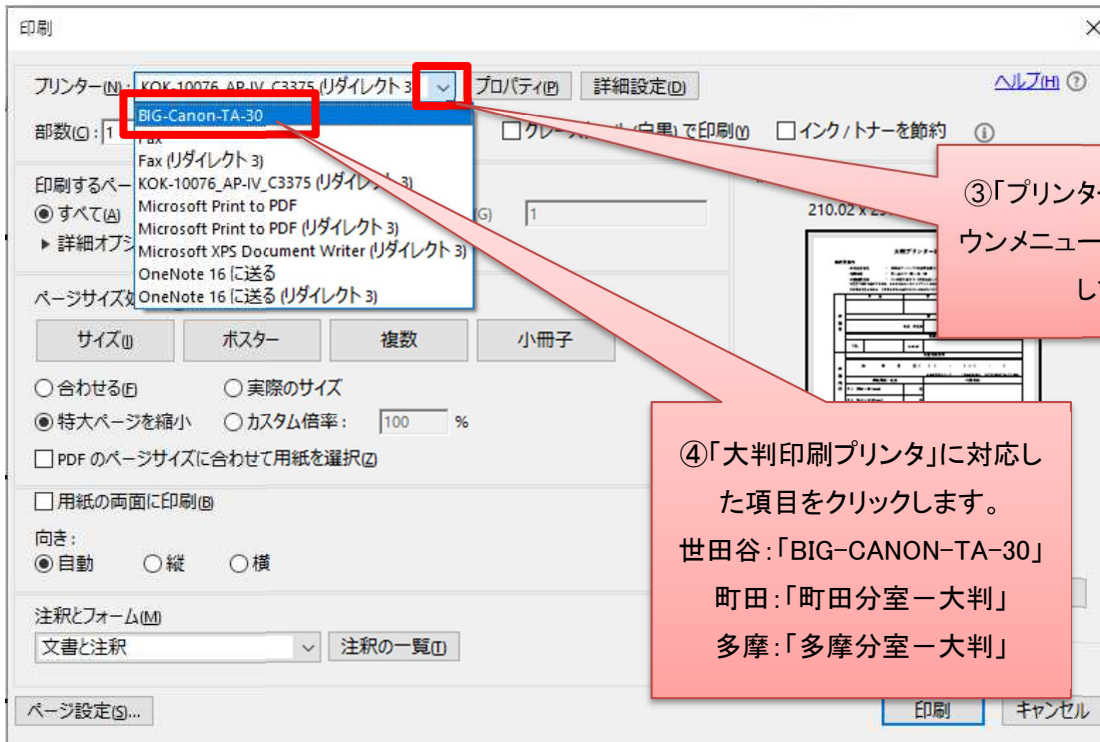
印刷

×

プリンター(N): KOK-10076_AP-IV_C3375 (リダイレクト 3)

プロパティ(P)

詳細設定(D)

ヘルプ(H) ?

部数(C): 1

BIG-Canon-TA-30
Fax
Fax (リダイレクト 3)
KOK-10076_AP-IV_C3375 (リダイレクト 3)
Microsoft Print to PDF
Microsoft Print to PDF (リダイレクト 3)
Microsoft XPS Document Writer (リダイレクト 3)
OneNote 16 に送る
OneNote 16 に送る (リダイレクト 3)

クレー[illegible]ル(白黒)で印刷(Y)

インク/トナーを節約

印刷するペー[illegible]

すべて(A)

(G) 1

▸ 詳細オプシ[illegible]

210.02 x 2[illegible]

③「プリンタ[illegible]

ウンメニュー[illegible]

し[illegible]

ページサイズ処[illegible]

サイズ(I)

ポスター

複数

小冊子

合わせる(F)

実際のサイズ

特大ページを縮小

カスタム倍率: 100 %

PDF のページサイズに合わせて用紙を選択(Z)

用紙の両面に印刷(B)

向き:

自動

縦

横

④「大判印刷プリンタ」に対応した項目をクリックします。
世田谷:「BIG-CANON-TA-30」
町田:「町田分室－大判」
多摩:「多摩分室－大判」

注釈とフォーム(M)

文書と注釈

注釈の一覧(T)

ページ設定(S)...

印刷

キャンセル